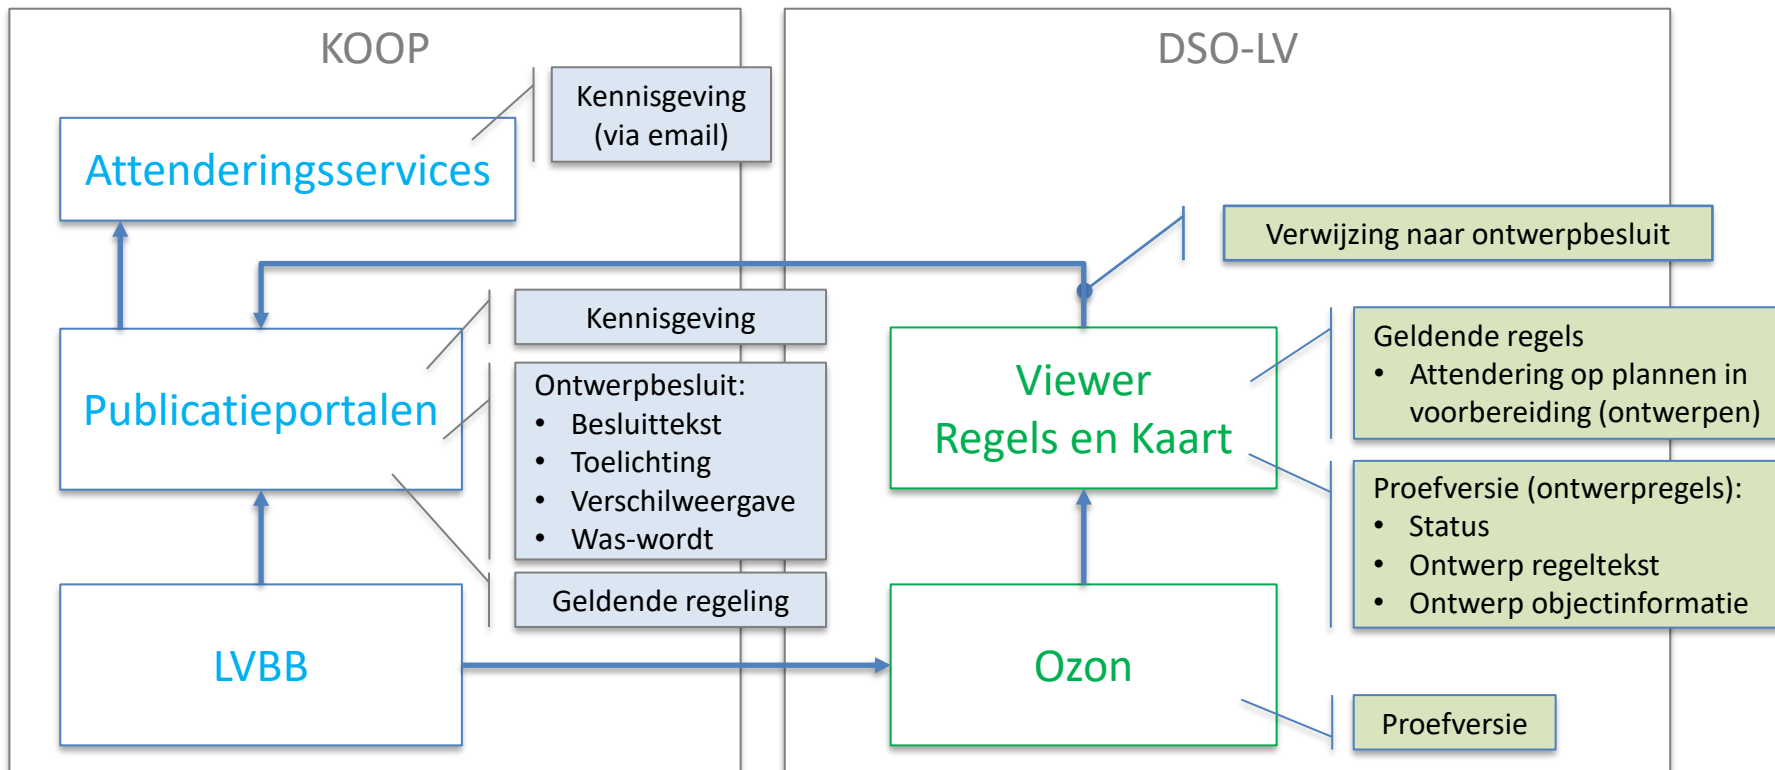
KOOP

DSO-LV

Kennisgeving (via email)

Attenderingsservices

Verwijzing naar ontwerpbesluit

Kennisgeving

Ontwerpbesluit:
- Besluittekst
- Toelichting
- Verschilweergave
- Was-wordt

Geldende regeling

Publicatieportalen

Viewer Regels en Kaart

Geldende regels
- Attendering op plannen in voorbereiding (ontwerpen)

Proefversie (ontwerpregels):
- Status
- Ontwerp regeltekst
- Ontwerp objectinformatie

LVBB

Ozon

Proefversie